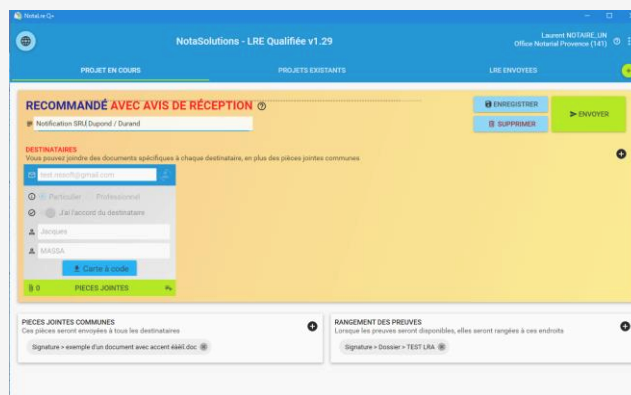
NotaLre Q+

NotaSolutions - LRE Qualifiée v1.29

Laurent NOTAIRE_UN
Office Notarial Provence (141)

PROJET EN COURS
PROJETS EXISTANTS
LRE ENVOYEES

RECOMMANDÉ AVEC AVIS DE RÉCEPTION

ENREGISTRER
SUPPRIMER
ENVOYER

Notification SRU Dupond / Durand

DESTINATAIRES
Vous pouvez joindre des documents spécifiques à chaque destinataire, en plus des pièces jointes communes

test.mscfl@gmail.com

Particulier Professionnel

J'ai l'accord du destinataire

Jacques

MASSA

Carte à code

0 PIECES JOINTES

PIECES JOINTES COMMUNES
Ces pièces seront envoyées à tous les destinataires

Signature > exemple d'un document avec accent éàèî.doc

RANGEMENT DES PREUVES
Lorsque les preuves seront disponibles, elles seront rangées à ces endroits

Signature > Dossier > TEST LRA